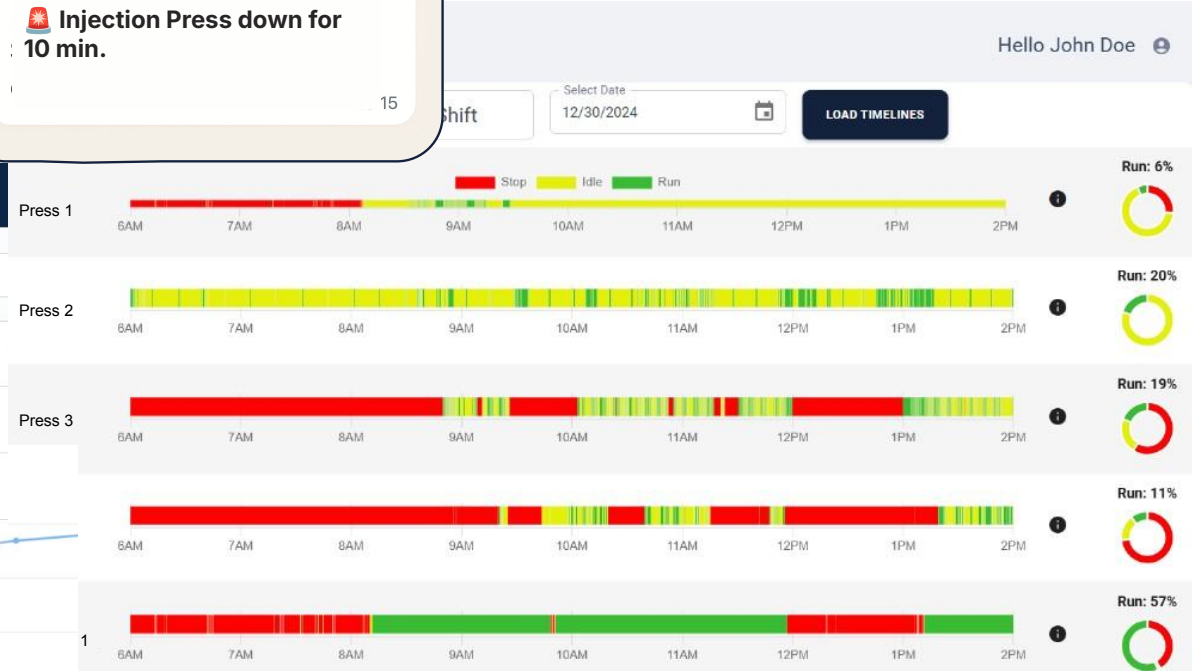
🚨 Injection Press down for 10 min.

15

Hello John Doe

Shift

Select Date
12/30/2024

LOAD TIMELINES

Stop Idle Run

Press 1
6AM 7AM 8AM 9AM 10AM 11AM 12PM 1PM 2PM
Run: 6%

Press 2
6AM 7AM 8AM 9AM 10AM 11AM 12PM 1PM 2PM
Run: 20%

Press 3
6AM 7AM 8AM 9AM 10AM 11AM 12PM 1PM 2PM
Run: 19%

6AM 7AM 8AM 9AM 10AM 11AM 12PM 1PM 2PM
Run: 11%

1
6AM 7AM 8AM 9AM 10AM 11AM 12PM 1PM 2PM
Run: 57%